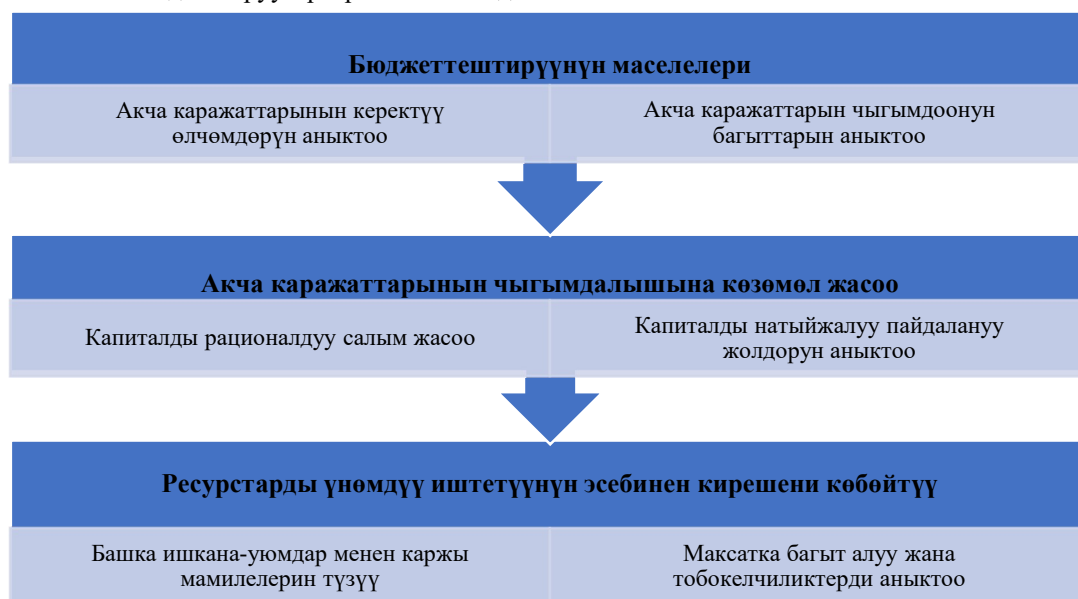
Бюджеттештирүүнүн маселелери

Акча каражаттарынын керектүү өлчөмдөрүн аныктоо

Акча каражаттарын чыгымдоонун багыттарын аныктоо

Акча каражаттарынын чыгымдалышына көзөмөл жасоо

Капиталды рационалдуу салым жасоо

Капиталды натыйжалуу пайдалануу жолдорун аныктоо

Ресурстарды үнөмдүү иштетүүнүн эсебинен кирешени көбөйтүү

Башка ишкана-уюмдар менен каржы мамилелерин түзүү

Максатка багыт алуу жана тобокелчиликтерди аныктоо